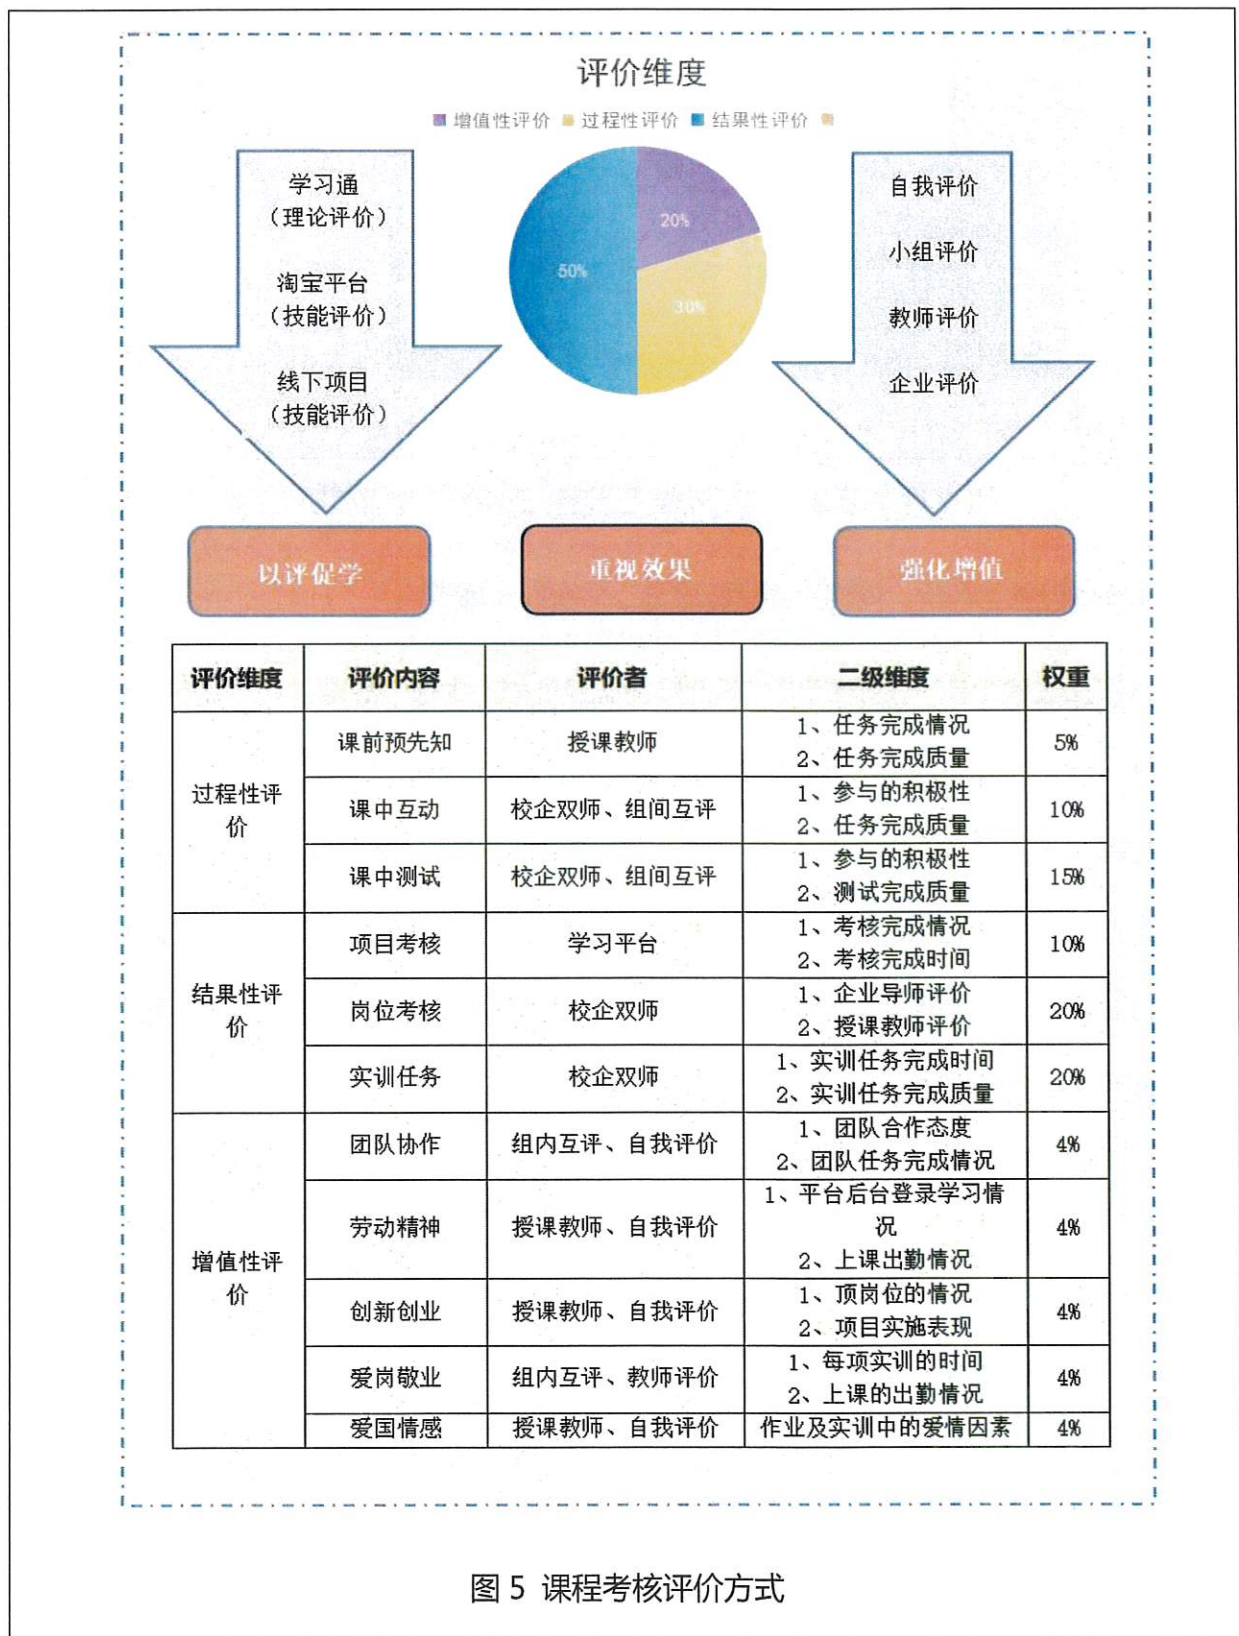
评价维度

增值性评价 过程性评价 结果性评价

学习通（理论评价）

淘宝平台（技能评价）

线下项目（技能评价）

20%

30%

50%

自我评价

小组评价

教师评价

企业评价

以评促学

重视效果

强化增值

| 评价维度 | 评价内容 | 评价者 | 二级维度 | 权重 |
|---|---|---|---|---|
| 过程性评价 | 课前预先知 | 授课教师 | 1、任务完成情况 2、任务完成质量 | 5% |
| | 课中互动 | 校企双师、组间互评 | 1、参与的积极性 2、任务完成质量 | 10% |
| | 课中测试 | 校企双师、组间互评 | 1、参与的积极性 2、测试完成质量 | 15% |
| 结果性评价 | 项目考核 | 学习平台 | 1、考核完成情况 2、考核完成时间 | 10% |
| | 岗位考核 | 校企双师 | 1、企业导师评价 2、授课教师评价 | 20% |
| | 实训任务 | 校企双师 | 1、实训任务完成时间 2、实训任务完成质量 | 20% |
| 增值性评价 | 团队协作 | 组内互评、自我评价 | 1、团队合作态度 2、团队任务完成情况 | 4% |
| | 劳动精神 | 授课教师、自我评价 | 1、平台后台登录学习情况 2、上课出勤情况 | 4% |
| | 创新创业 | 授课教师、自我评价 | 1、顶岗位的情况 2、项目实施表现 | 4% |
| | 爱岗敬业 | 组内互评、教师评价 | 1、每项实训的时间 2、上课的出勤情况 | 4% |
| | 爱国情感 | 授课教师、自我评价 | 作业及实训中的爱情因素 | 4% |

图 5 课程考核评价方式